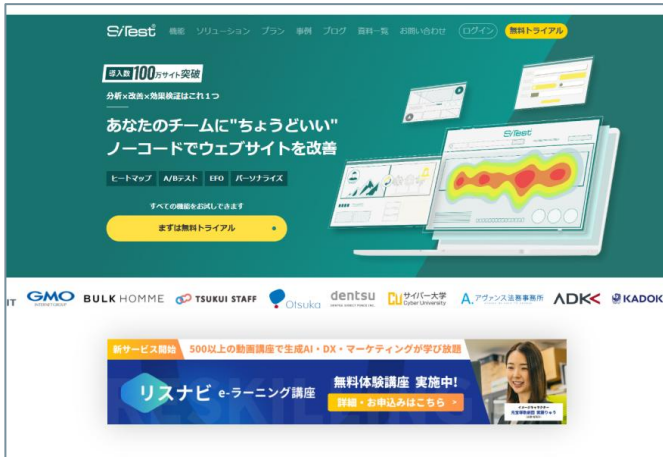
SiTest 機能 ソリューション プラン 事例 ブログ 資料一覧 お問い合わせ ログイン 無料トライアル

導入数100万サイト突破

分析×改善×効果検証はこれ1つ

あなたのチームに"ちょうどいい"
ノーコードでウェブサイトを改善

ヒートマップ A/Bテスト EFO パーソナライズ

すべての機能をお試しできます

まずは無料トライアル

SiTest

IT GMO BULK HOMME TSUKUI STAFF Otsuka dentsu サイバー大学 Cyber University A. アヴァンス法務事務所 ADK KADOK

新サービス開始 500以上の動画講座で生成AI・DX・マーケティングが学び放題

リスナビ e-ラーニング講座 無料体験講座 実施中! 詳細・お申込みはこちら

RESKILLING